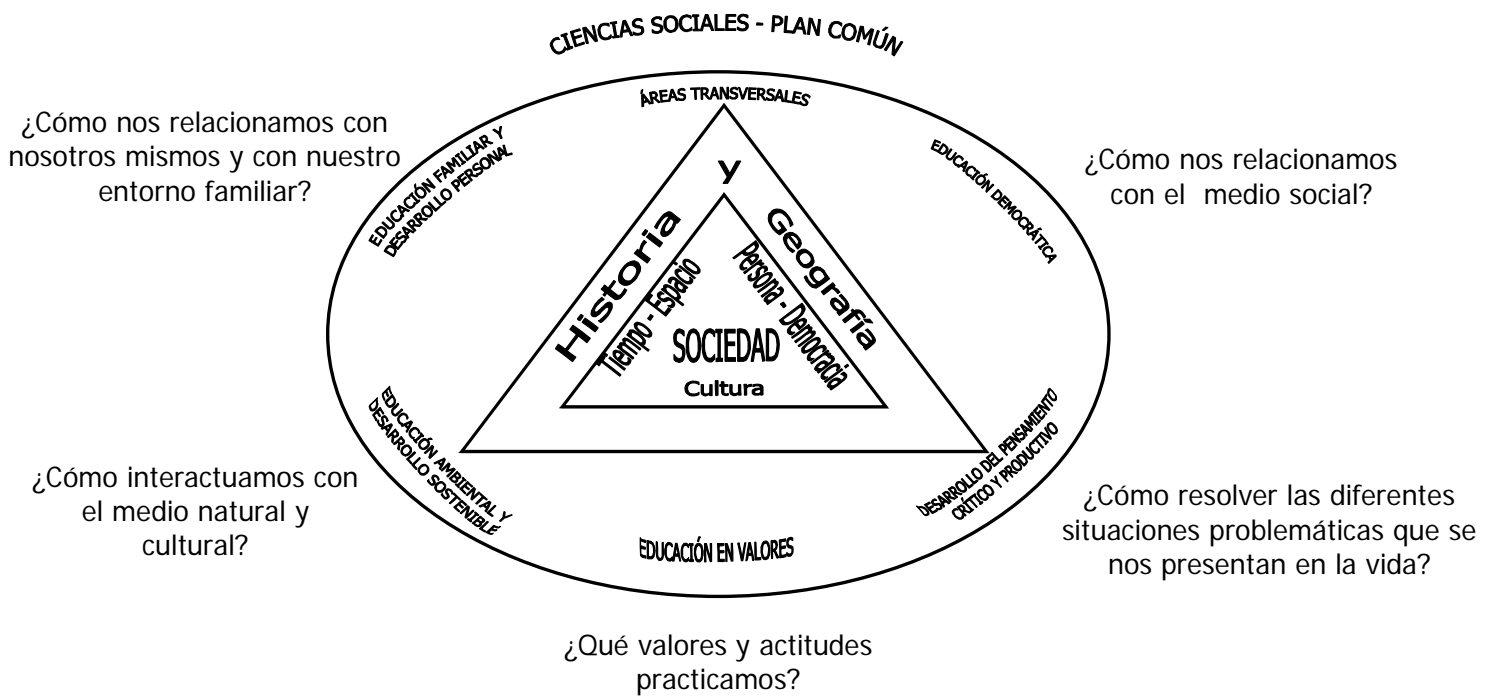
CIENCIAS SOCIALES - PLAN COMÚN

¿Cómo nos relacionamos con nosotros mismos y con nuestro entorno familiar?

ÁREAS TRANSVERSALES

¿Cómo nos relacionamos con el medio social?

EDUCACIÓN FAMILIAR Y DESARROLLO PERSONAL

EDUCACIÓN DEMOCRÁTICA

Historia y Geografía

Tiempo - Espacio

Persona - Democracia

SOCIEDAD

Cultura

EDUCACIÓN AMBIENTAL Y DESARROLLO SOSTENIBLE

DESARROLLO DEL PENSAMIENTO CRÍTICO Y PRODUCTIVO

¿Cómo interactuamos con el medio natural y cultural?

EDUCACIÓN EN VALORES

¿Cómo resolver las diferentes situaciones problemáticas que se nos presentan en la vida?

¿Qué valores y actitudes practicamos?